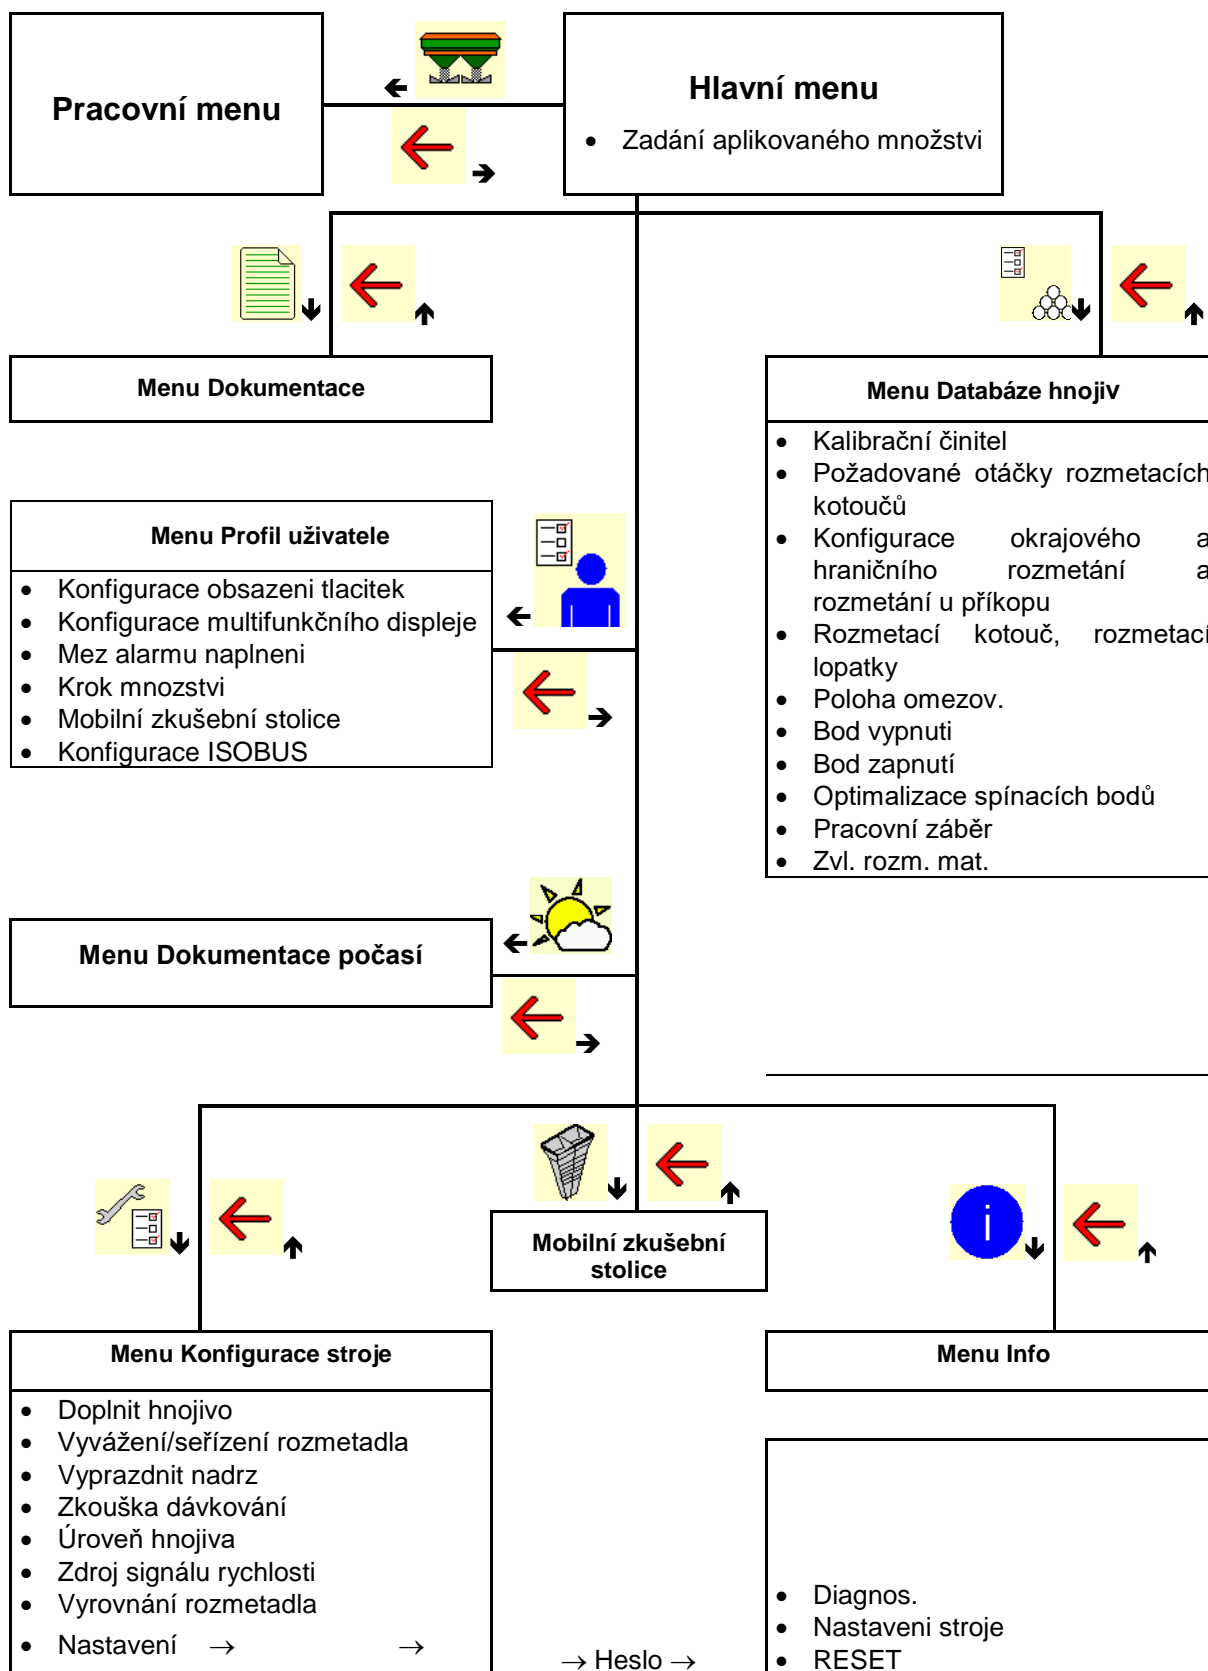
Pracovní menu

Hlavní menu

• Zadání aplikovaného množstvi

Menu Dokumentace

Menu Databáze hnojiv

• Kalibrační činitel
• Požadované otáčky rozmetacích kotoučů
• Konfigurace okrajového a hraničního rozmetání a rozmetání u příkopu
• Rozmetací kotouč, rozmetací lopatky
• Poloha omezov.
• Bod vypnuti
• Bod zapnutí
• Optimalizace spínacích bodů
• Pracovní záběr
• Zvl. rozm. mat.

Menu Profil uživatele

• Konfigurace obsazeni tlacitek
• Konfigurace multifunkčního displeje
• Mez alarmu naplneni
• Krok mnozstvi
• Mobilní zkušební stolice
• Konfigurace ISOBUS

Menu Dokumentace počasí

Mobilní zkušební stolice

Menu Konfigurace stroje

• Doplnit hnojivo
• Vyvážení/seřízení rozmetadla
• Vyprazdnit nadrz
• Zkouška dávkování
• Úroveň hnojiva
• Zdroj signálu rychlosti
• Vyrovnání rozmetadla
• Nastavení → →

→ Heslo →

Menu Info

• Diagnos.
• Nastaveni stroje
• RESET